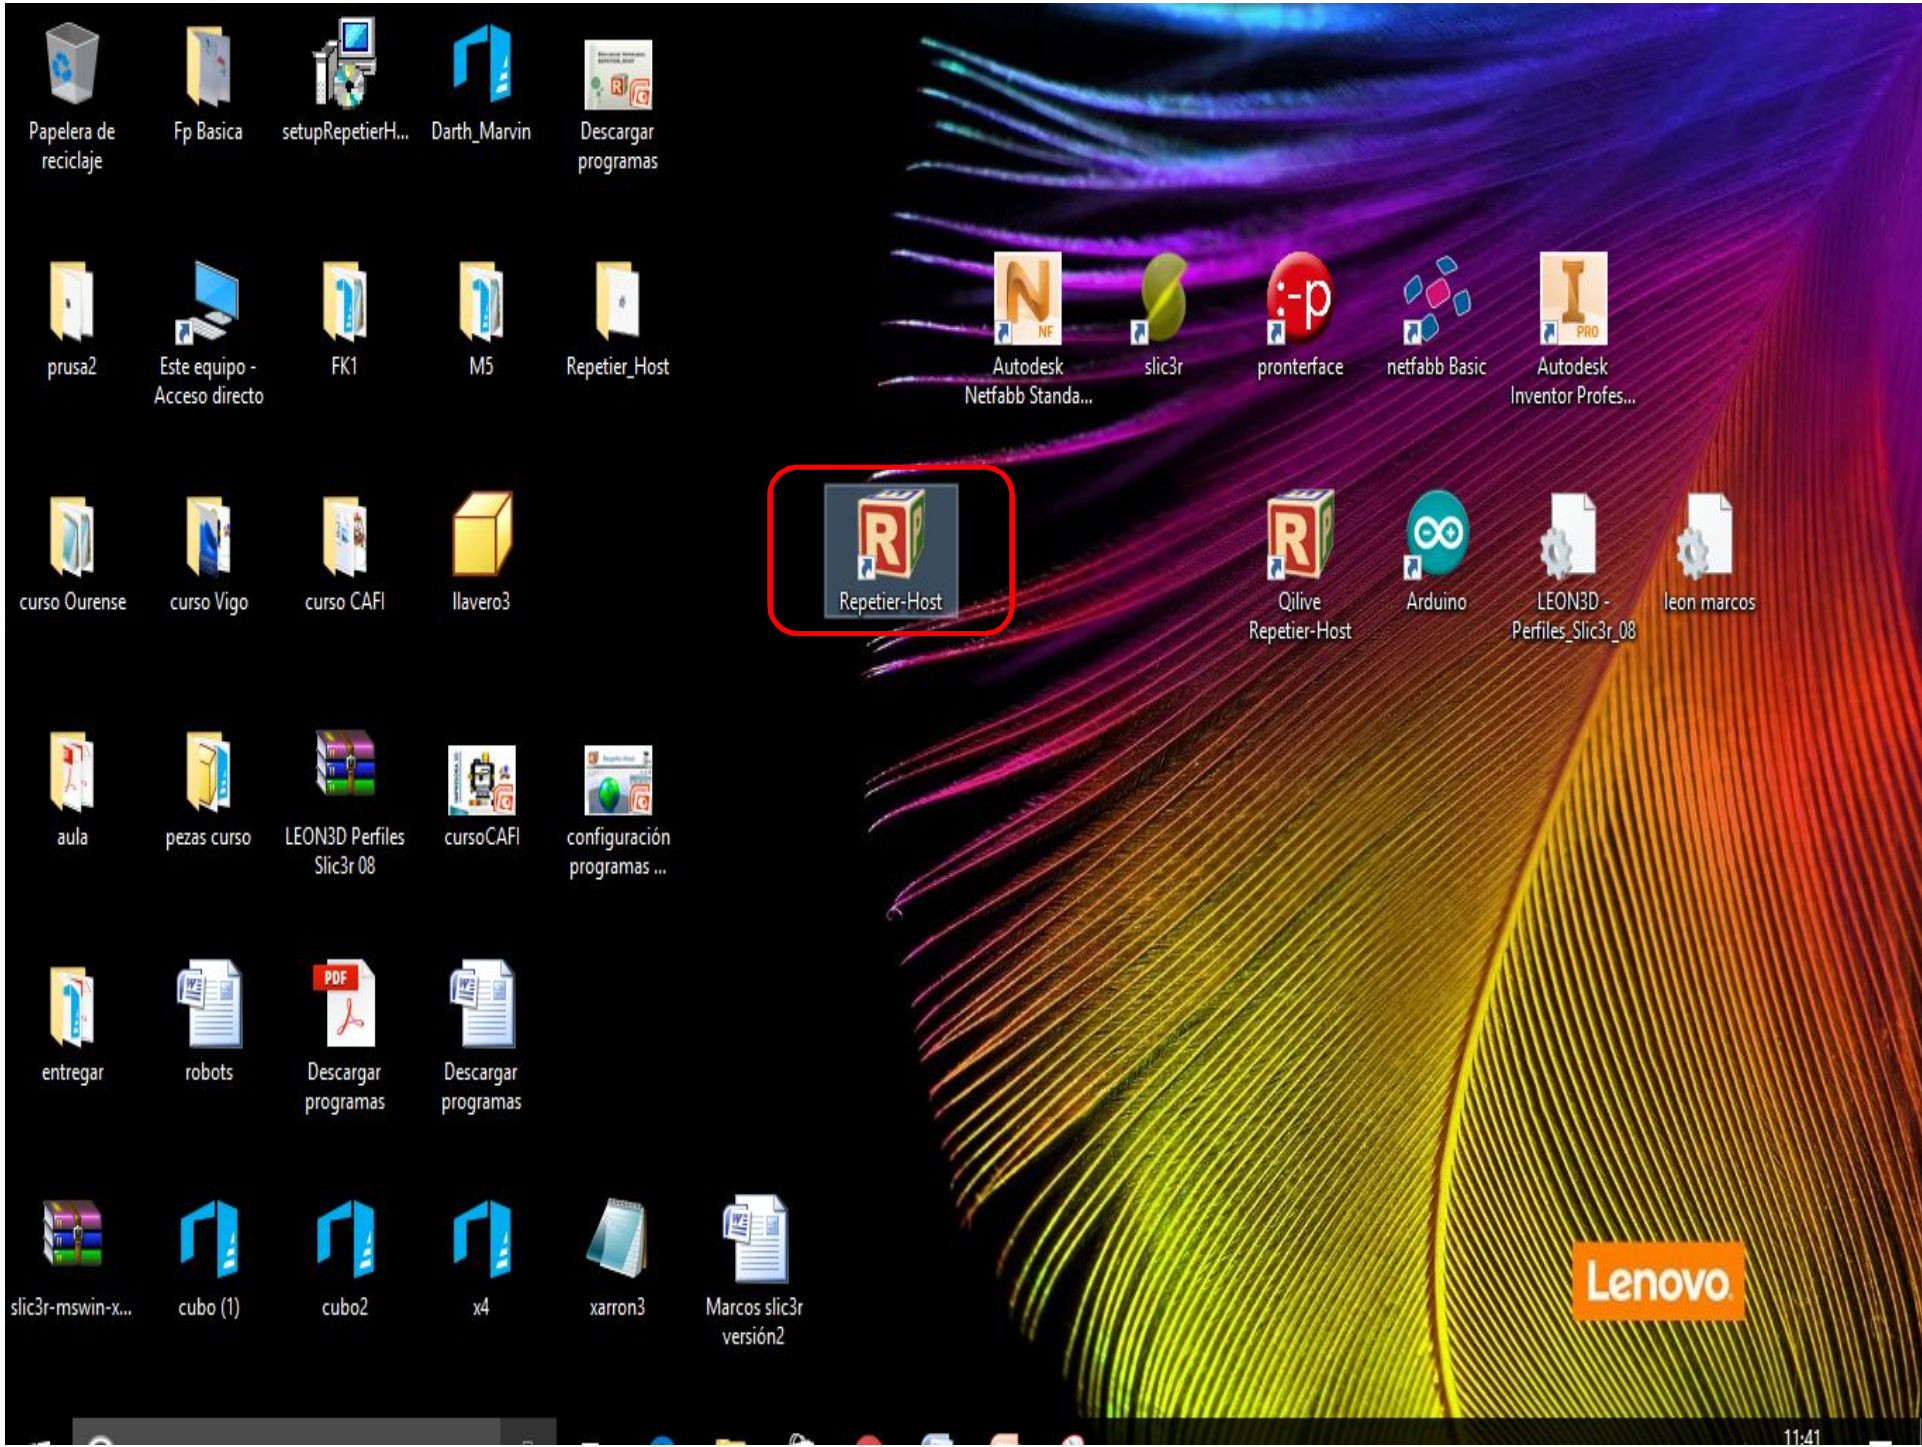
Papelera de reciclaje

Fp Basica

setupRepetierH...

Darth_Marvin

Descargar programas

prusa2

Este equipo - Acceso directo

FK1

M5

Repetier_Host

Autodesk Netfabb Standa...

slic3r

pronterface

netfabb Basic

Autodesk Inventor Profes...

curso Ourense

curso Vigo

curso CAFI

llavero3

Repetier-Host

Qilive Repetier-Host

Arduino

LEON3D - Perfiles_Slic3r_08

leon marcos

aula

pezas curso

LEON3D Perfiles Slic3r 08

cursoCAFI

configuración programas ...

entregar

robots

Descargar programas

Descargar programas

slic3r-mswin-x...

cubo (1)

cubo2

x4

xarron3

Marcos slic3r versión2

Lenovo

11:41